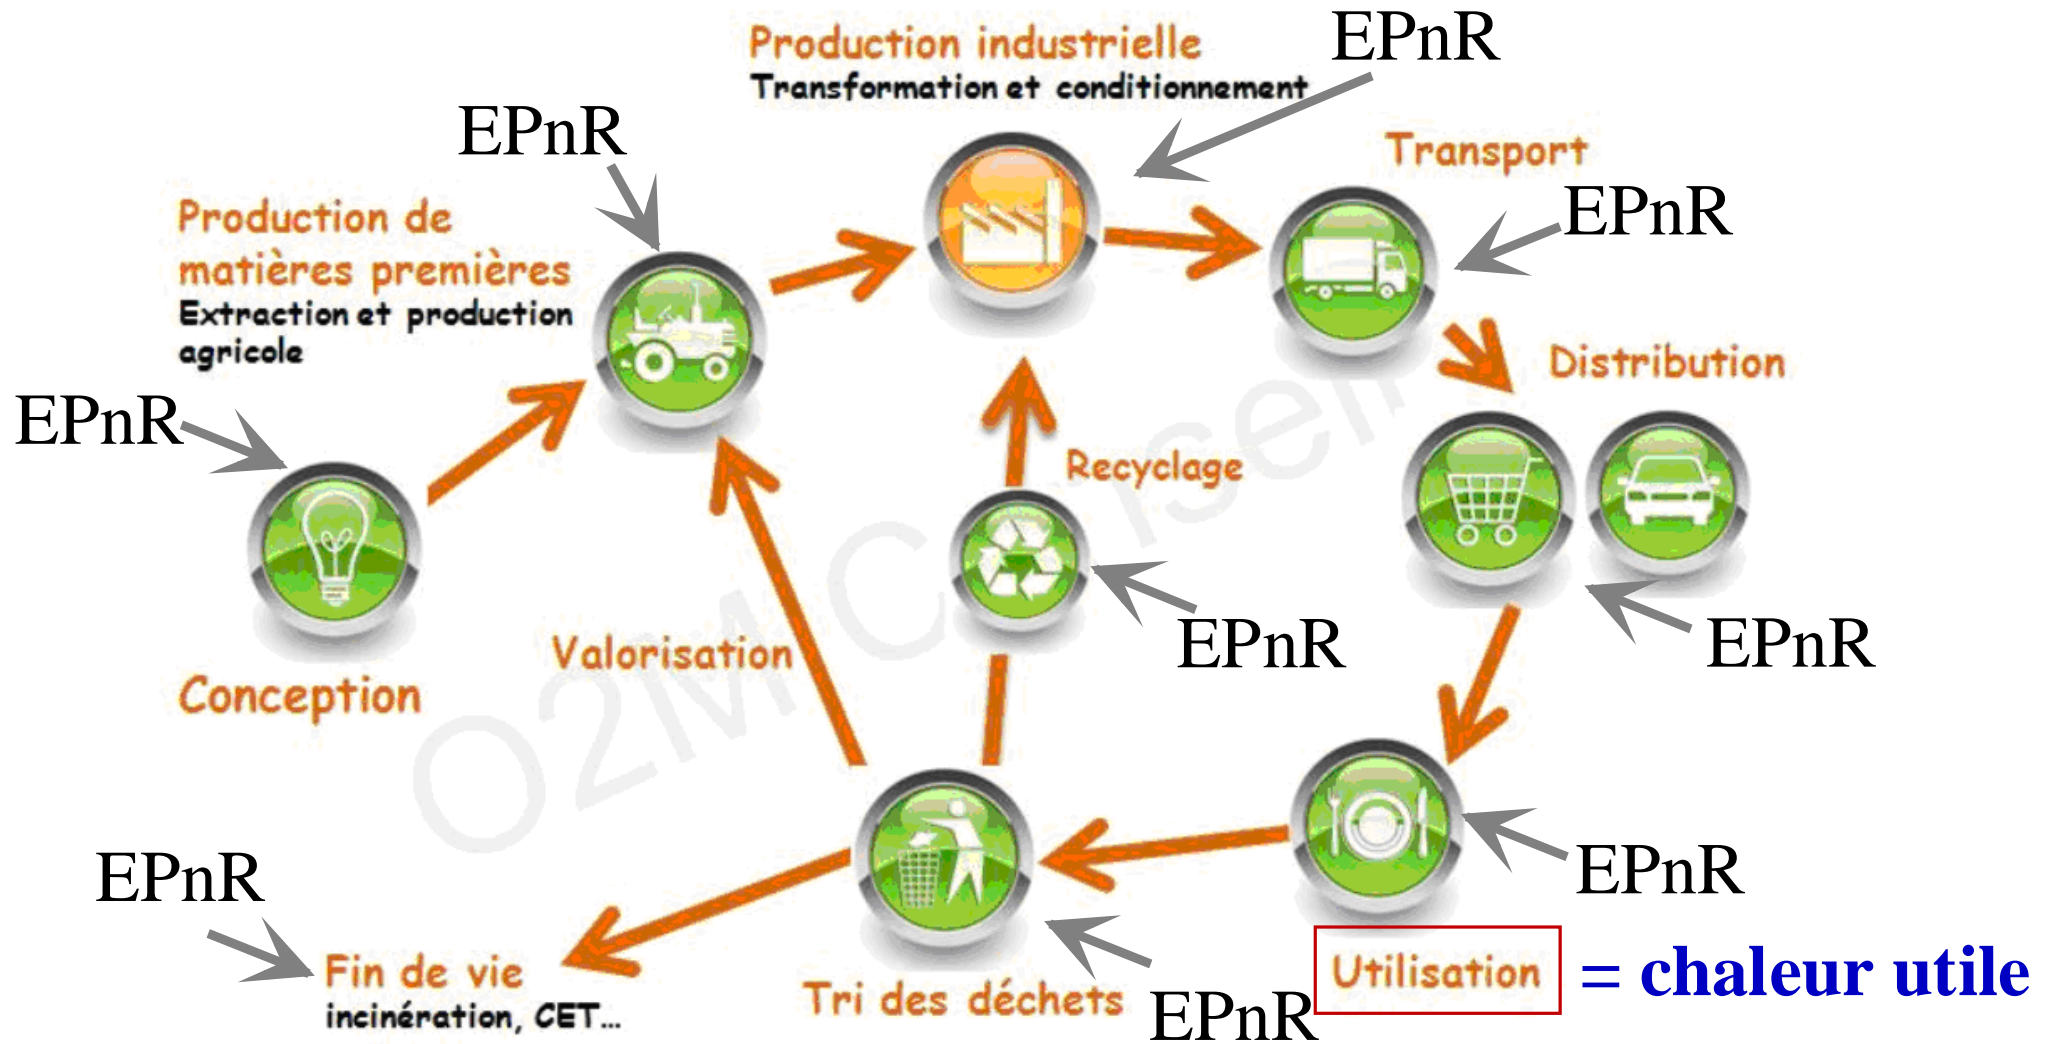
Production industrielle
Transformation et conditionnement

EPnR

EPnR

Production de matières premières
Extraction et production agricole

Transport

EPnR

Distribution

EPnR

Recyclage

EPnR

EPnR

Valorisation

Conception

O2M Conseil

EPnR

EPnR

Fin de vie
incinération, CET...

Tri des déchets

EPnR

Utilisation

= chaleur utile